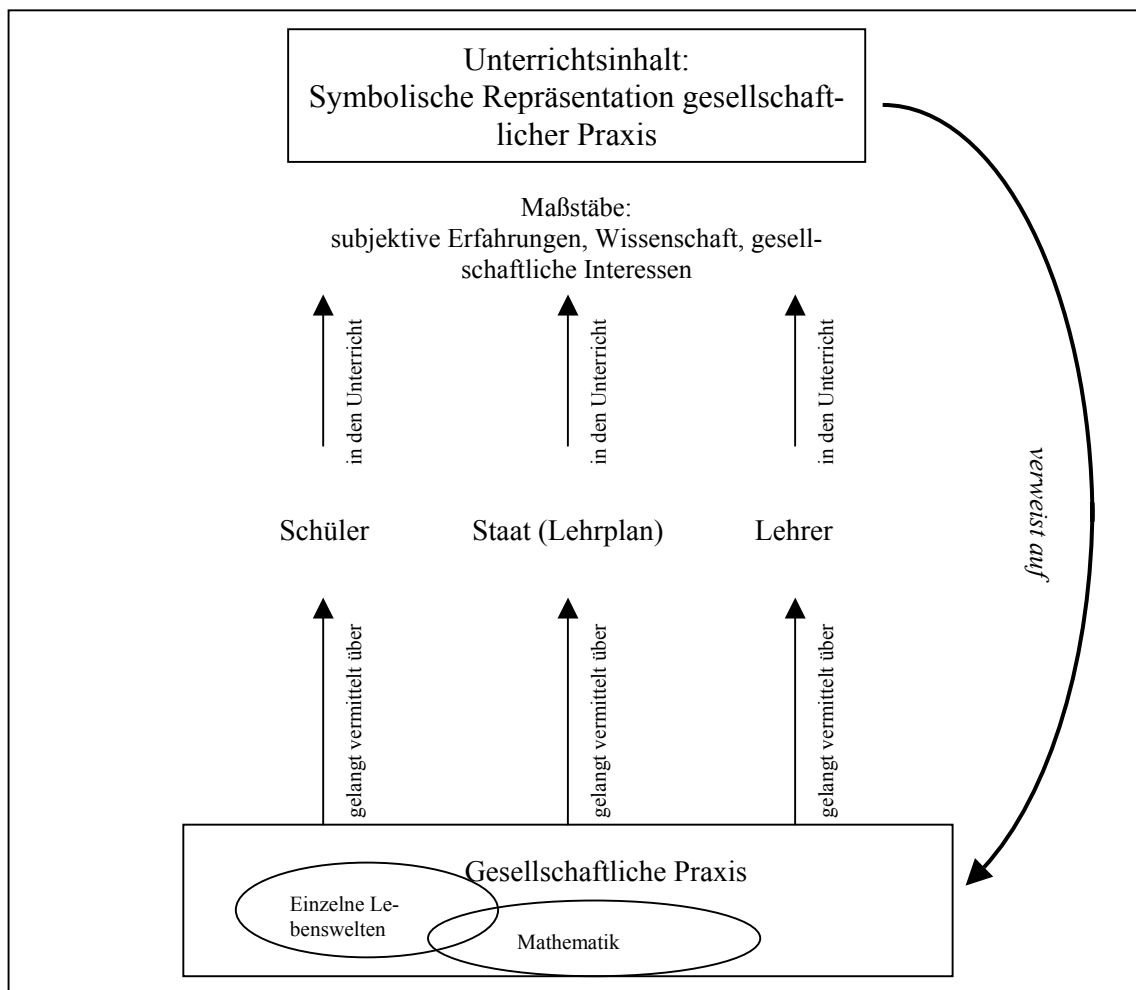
Unterrichtsinhalt:
Symbolische Repräsentation gesellschaftlicher Praxis

Maßstäbe:
subjektive Erfahrungen, Wissenschaft, gesellschaftliche Interessen

in den Unterricht

in den Unterricht

in den Unterricht

verweist auf

Schüler

Staat (Lehrplan)

Lehrer

gelangt vermittelt über

gelangt vermittelt über

gelangt vermittelt über

Gesellschaftliche Praxis

Einzelne Lebenswelten

Mathematik